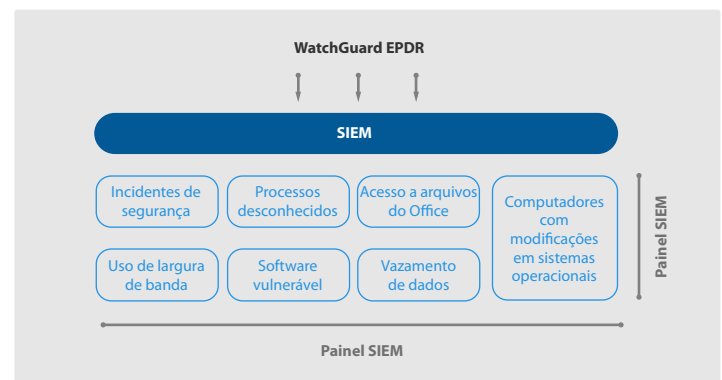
WatchGuard EPDR

SIEM

Incidentes de segurança

Processos desconhecidos

Acesso a arquivos do Office

Computadores com modificações em sistemas operacionais

Uso de largura de banda

Software vulnerável

Vazamento de dados

Painel SIEM

Painel SIEM